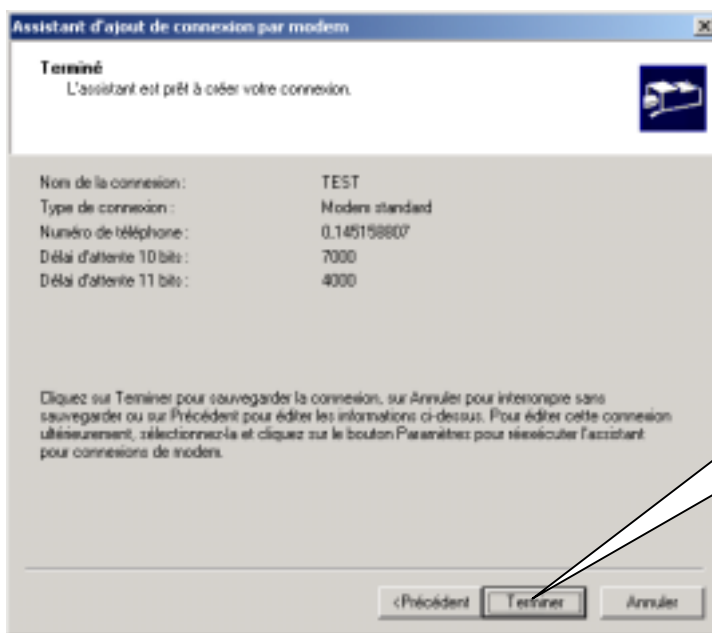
Assistant d'ajout de connexion par modem

Terminé
L'assistant est prêt à créer votre connexion.

| | |
|---|---|
| Nom de la connexion : | TEST |
| Type de connexion : | Modem standard |
| Numéro de téléphone : | 0.145158807 |
| Délai d'attente 10 bits : | 7000 |
| Délai d'attente 11 bits : | 4000 |

Cliquez sur Terminer pour sauvegarder la connexion, sur Annuler pour interrompre sans sauvegarder ou sur Précédent pour éditer les informations ci-dessus. Pour éditer cette connexion ultérieurement, sélectionnez-la et cliquez sur le bouton Paramètres pour réexécuter l'assistant pour connexions de modem.

<Précédent Terminer Annuler